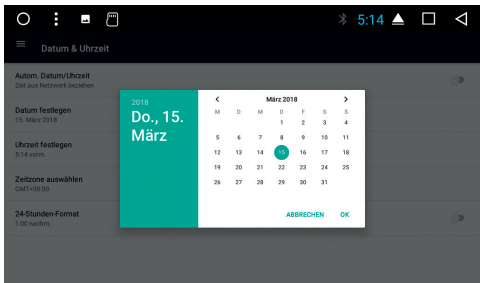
5:14

Datum & Uhrzeit

Autom. Datum/Uhrzeit
Zeit aus Netzwerk beziehen

Datum festlegen
15. März 2018

Uhrzeit festlegen
5:14 vorm.

Zeitzone auswählen
GMT+00:00

24-Stunden-Format
7:00 nachm.

2018
Do., 15. März

März 2018

| M | D | M | D | F | S | S |
|---|---|---|---|---|---|---|
| | | | 1 | 2 | 3 | 4 |
| 5 | 6 | 7 | 8 | 9 | 10 | 11 |
| 12 | 13 | 14 | 15 | 16 | 17 | 18 |
| 19 | 20 | 21 | 22 | 23 | 24 | 25 |
| 26 | 27 | 28 | 29 | 30 | 31 | |

ABBRECHEN OK